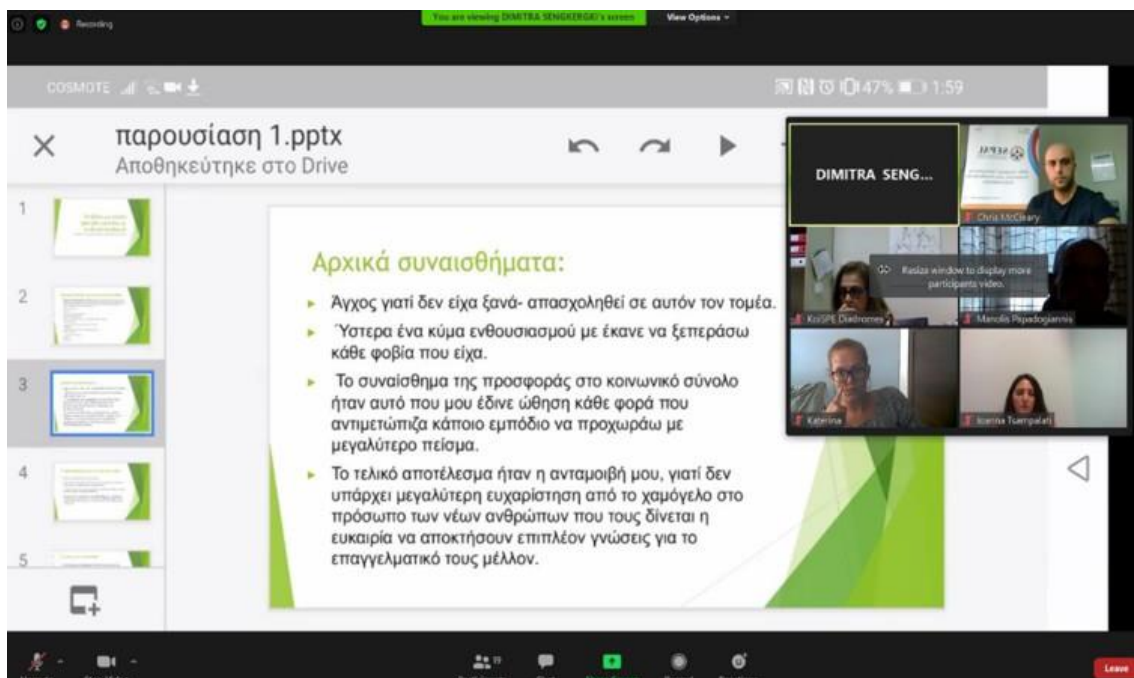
Recording

You are viewing DIMITRA SENGKERGKI's screen   View Options

COSMOTE   47%   1:59

παρουσίαση 1.pptx
Αποθηκεύτηκε στο Drive

1
2
3
4
5

Αρχικά συναισθήματα:

Άγχος γιατί δεν είχα ξανά- απασχοληθεί σε αυτόν τον τομέα.

Ύστερα ένα κύμα ενθουσιασμού με έκανε να ξεπεράσω κάθε φοβία που είχα.

Το συναίσθημα της προσφοράς στο κοινωνικό σύνολο ήταν αυτό που μου έδινε ώθηση κάθε φορά που αντιμετώπιζα κάποιο εμπόδιο να προχωράω με μεγαλύτερο πείσμα.

Το τελικό αποτέλεσμα ήταν η ανταμοιβή μου, γιατί δεν υπάρχει μεγαλύτερη ευχαρίστηση από το χαμόγελο στο πρόσωπο των νέων ανθρώπων που τους δίνεται η ευκαιρία να αποκτήσουν επιπλέον γνώσεις για το επαγγελματικό τους μέλλον.

DIMITRA SENG...

Chris McCleary

Resize window to display more participants video.

KoiSPE Diadromes

Manolis Papadogiannis

Katerina

Ioanna Tsampalati

Leave